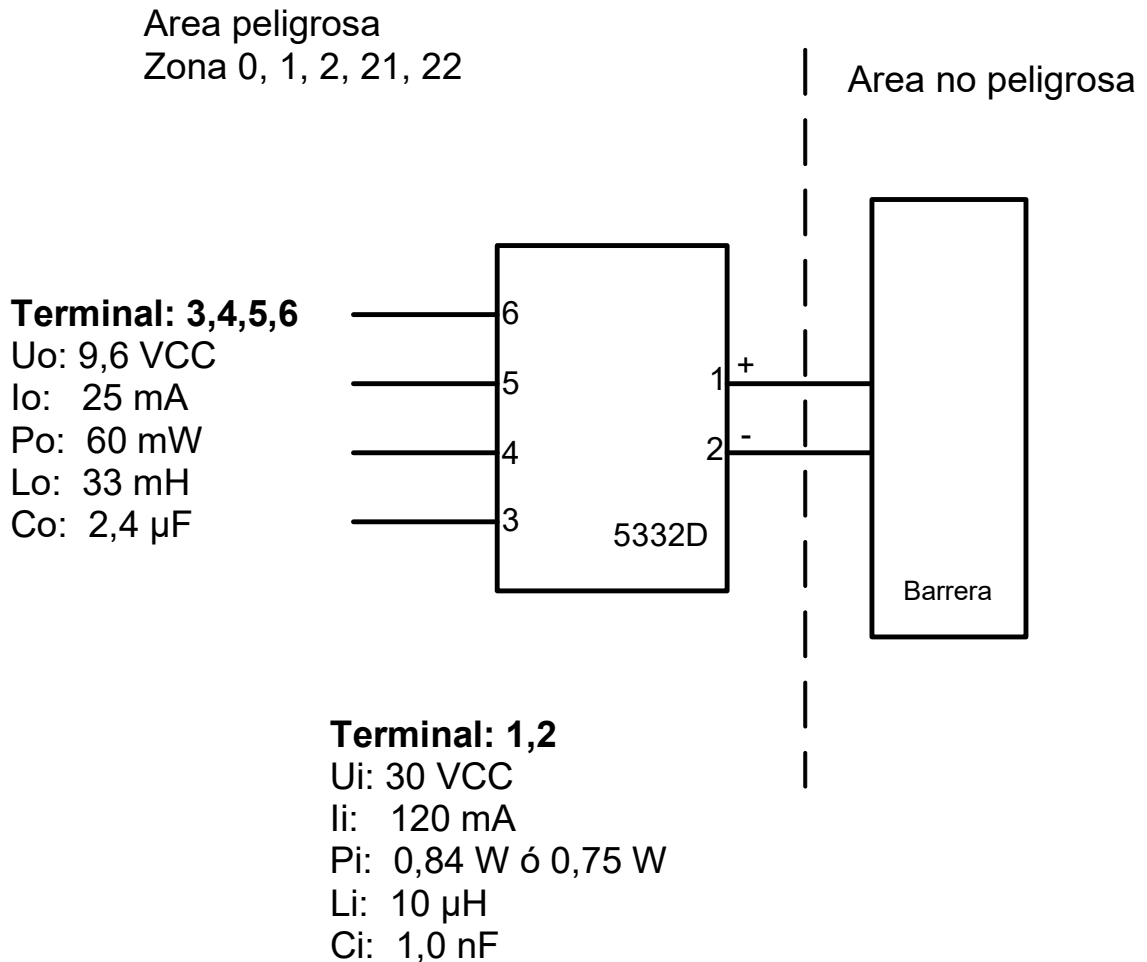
Area peligrosa
Zona 0, 1, 2, 21, 22

Area no peligrosa

**Terminal: 3,4,5,6**
Uo: 9,6 VCC
Io: 25 mA
Po: 60 mW
Lo: 33 mH
Co: 2,4 µF

6
5
4
3
1 +
2 -
5332D

Barrera

**Terminal: 1,2**
Ui: 30 VCC
Ii: 120 mA
Pi: 0,84 W ó 0,75 W
Li: 10 µH
Ci: 1,0 nF